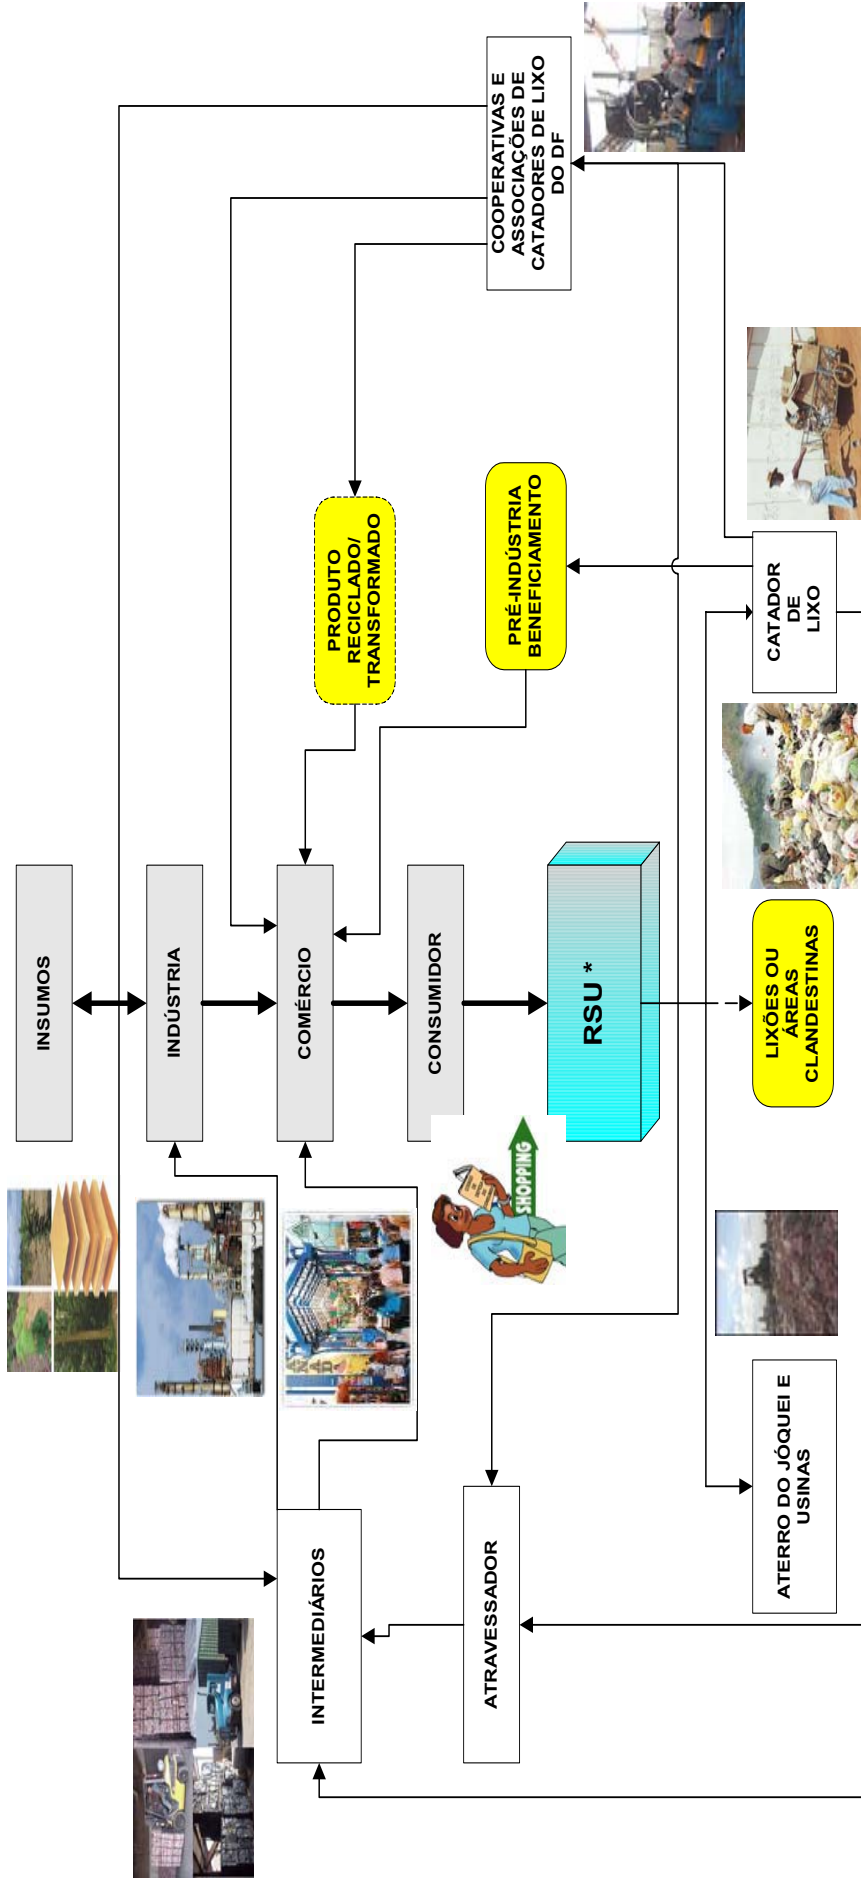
COOPERATIVAS E ASSOCIAÇÕES DE CATADORES DE LIXO DO DF

PRODUTO RECICLADO/ TRANSFORMADO

PRÉ-INDÚSTRIA BENEFICIAMENTO

CATADOR DE LIXO

INSUMOS

INDÚSTRIA

COMÉRCIO

CONSUMIDOR

RSU *

LIXÕES OU ÁREAS CLANDESTINAS

SHOPPING

ATERRO DO JÓQUEI E USINAS

INTERMEDIÁRIOS

ATRAVESSADOR